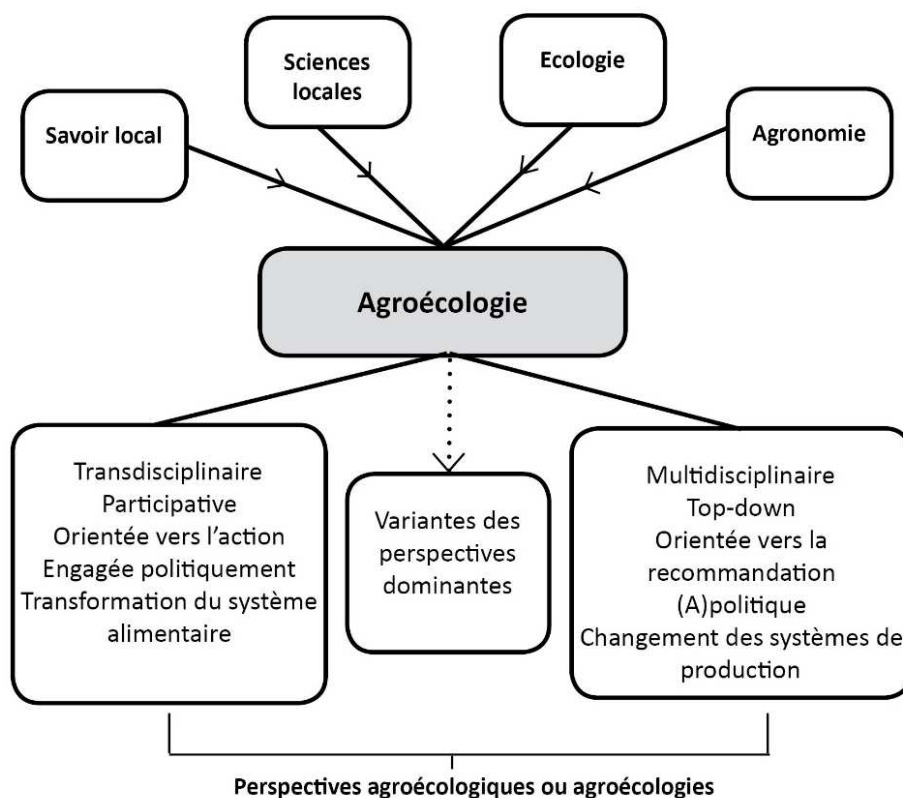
Sciences locales

Ecologie

Savoir local

Agronomie

Agroécologie

Transdisciplinaire
Participative
Orientée vers l'action
Engagée politiquement
Transformation du système alimentaire

Variantes des perspectives dominantes

Multidisciplinaire
Top-down
Orientée vers la recommandation
(A)politique
Changement des systèmes de production

Perspectives agroécologiques ou agroécologies